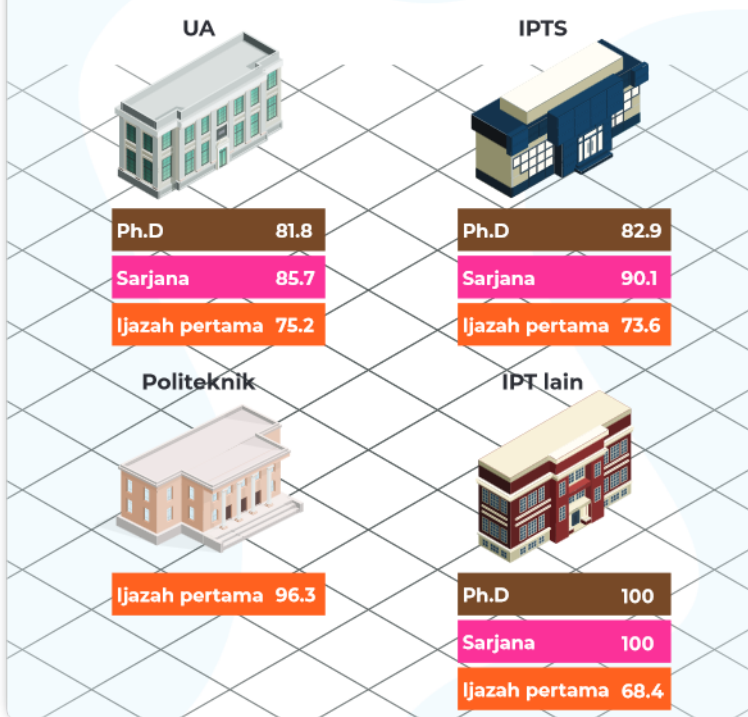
UA

| Ph.D | 81.8 |
|---|---|
| Sarjana | 85.7 |
| Ijazah pertama | 75.2 |

IPTS

| Ph.D | 82.9 |
|---|---|
| Sarjana | 90.1 |
| Ijazah pertama | 73.6 |

Politeknik

| Ijazah pertama | 96.3 |
|---|---|

IPT lain

| Ph.D | 100 |
|---|---|
| Sarjana | 100 |
| Ijazah pertama | 68.4 |